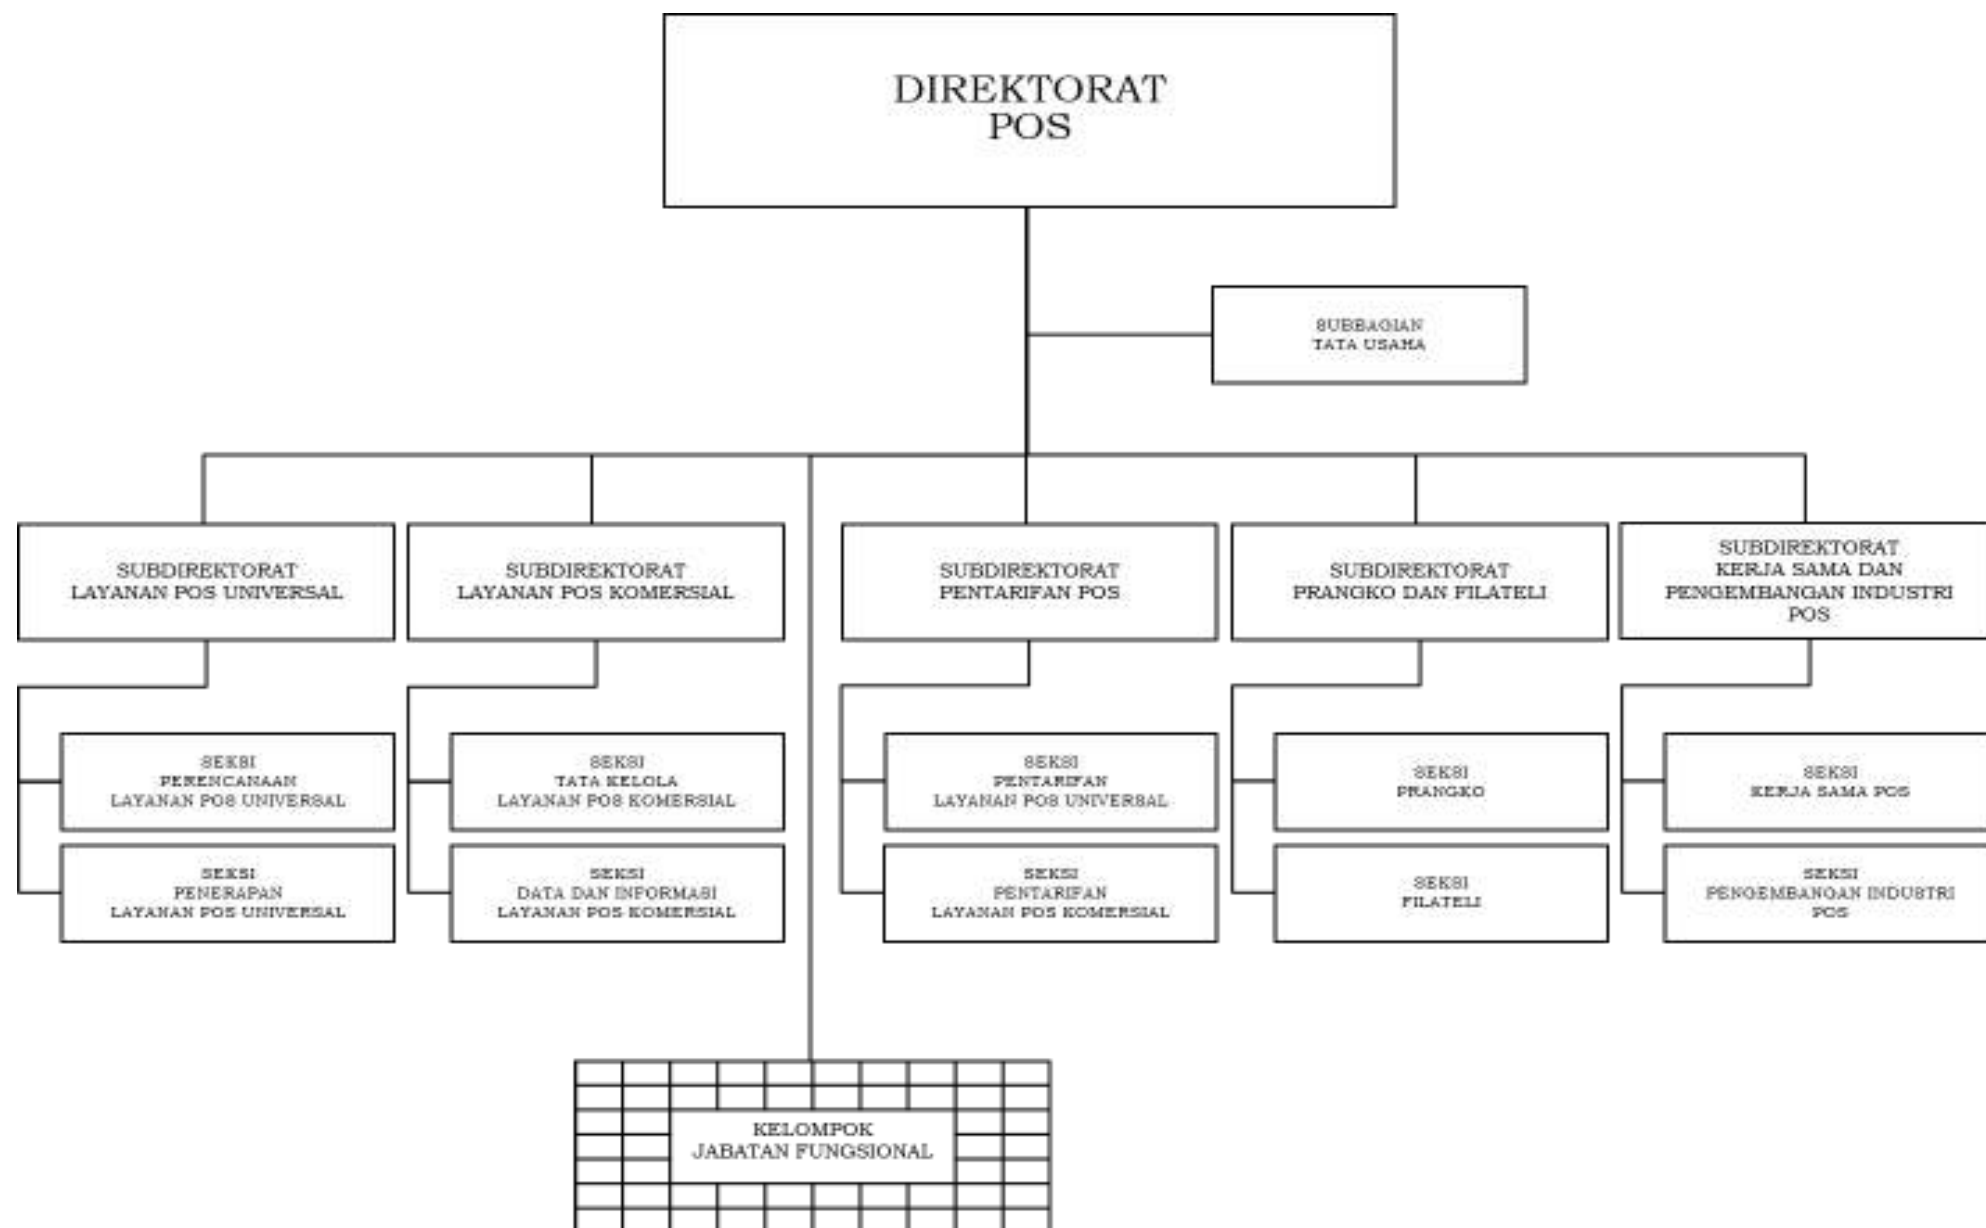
DIREKTORAT POS

SUBBAGIAN TATA USAHA

SUBDIREKTORAT LAYANAN POS UNIVERSAL

SUBDIREKTORAT LAYANAN POS KOMERSIAL

SUBDIREKTORAT PENTARIFAN POS

SUBDIREKTORAT PRANGKO DAN FILATELI

SUBDIREKTORAT KERJA SAMA DAN PENGEMBANGAN INDUSTRI POS

SEKSI PERENCANAAN LAYANAN POS UNIVERSAL

SEKSI PENERAPAN LAYANAN POS UNIVERSAL

SEKSI TATA KELOLA LAYANAN POS KOMERSIAL

SEKSI DATA DAN INFORMASI LAYANAN POS KOMERSIAL

SEKSI PENTARIFAN LAYANAN POS UNIVERSAL

SEKSI PENTARIFAN LAYANAN POS KOMERSIAL

SEKSI PRANGKO

SEKSI FILATELI

SEKSI KERJA SAMA POS

SEKSI PENGEMBANGAN INDUSTRI POS

KELOMPOK JABATAN FUNGSIONAL